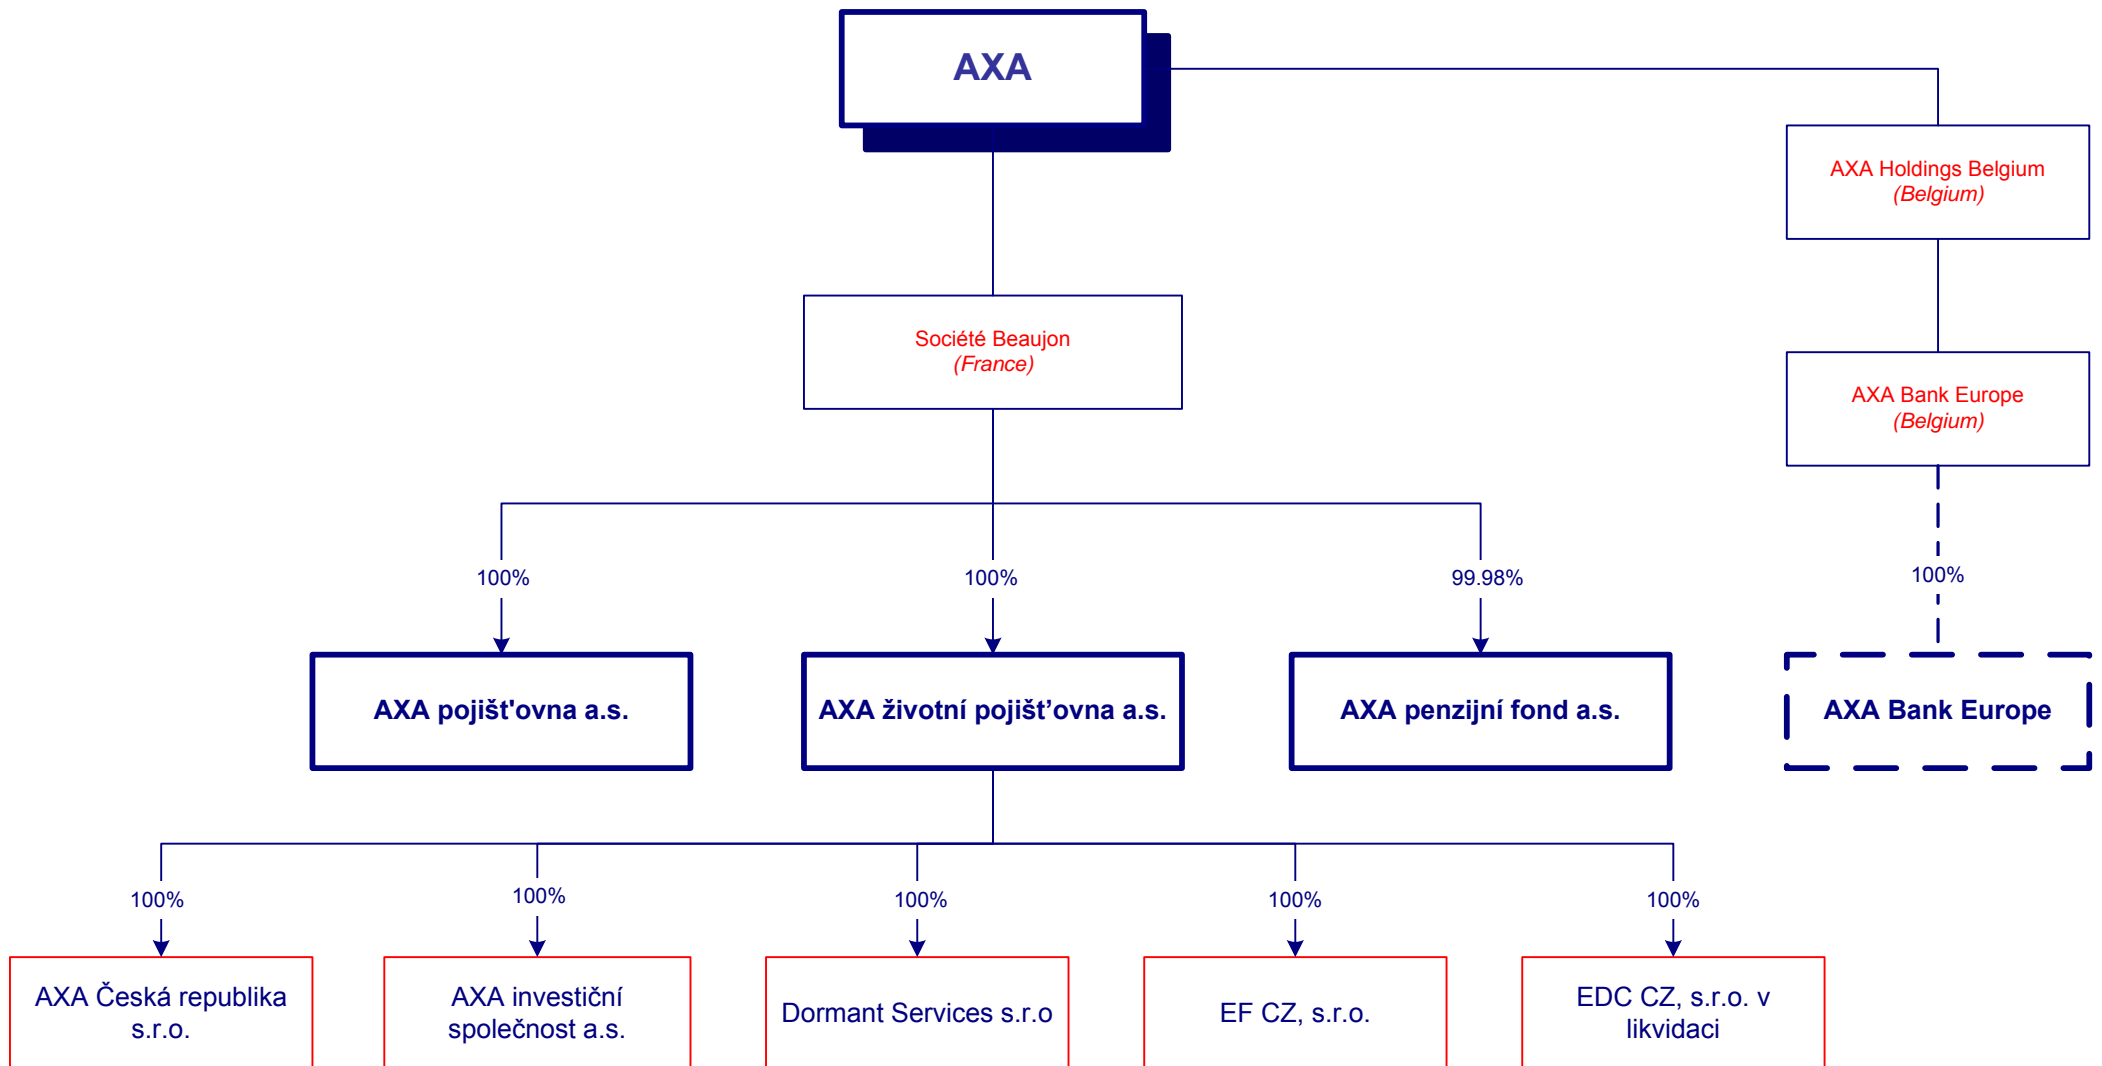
AXA

AXA Holdings Belgium
(Belgium)

Société Beaujon
(France)

AXA Bank Europe
(Belgium)

100%

100%

99.98%

100%

AXA pojišťovna a.s.

AXA životní pojišťovna a.s.

AXA penzijní fond a.s.

AXA Bank Europe

100%

100%

100%

100%

100%

AXA Česká republika s.r.o.

AXA investiční společnost a.s.

Dormant Services s.r.o

EF CZ, s.r.o.

EDC CZ, s.r.o. v likvidaci